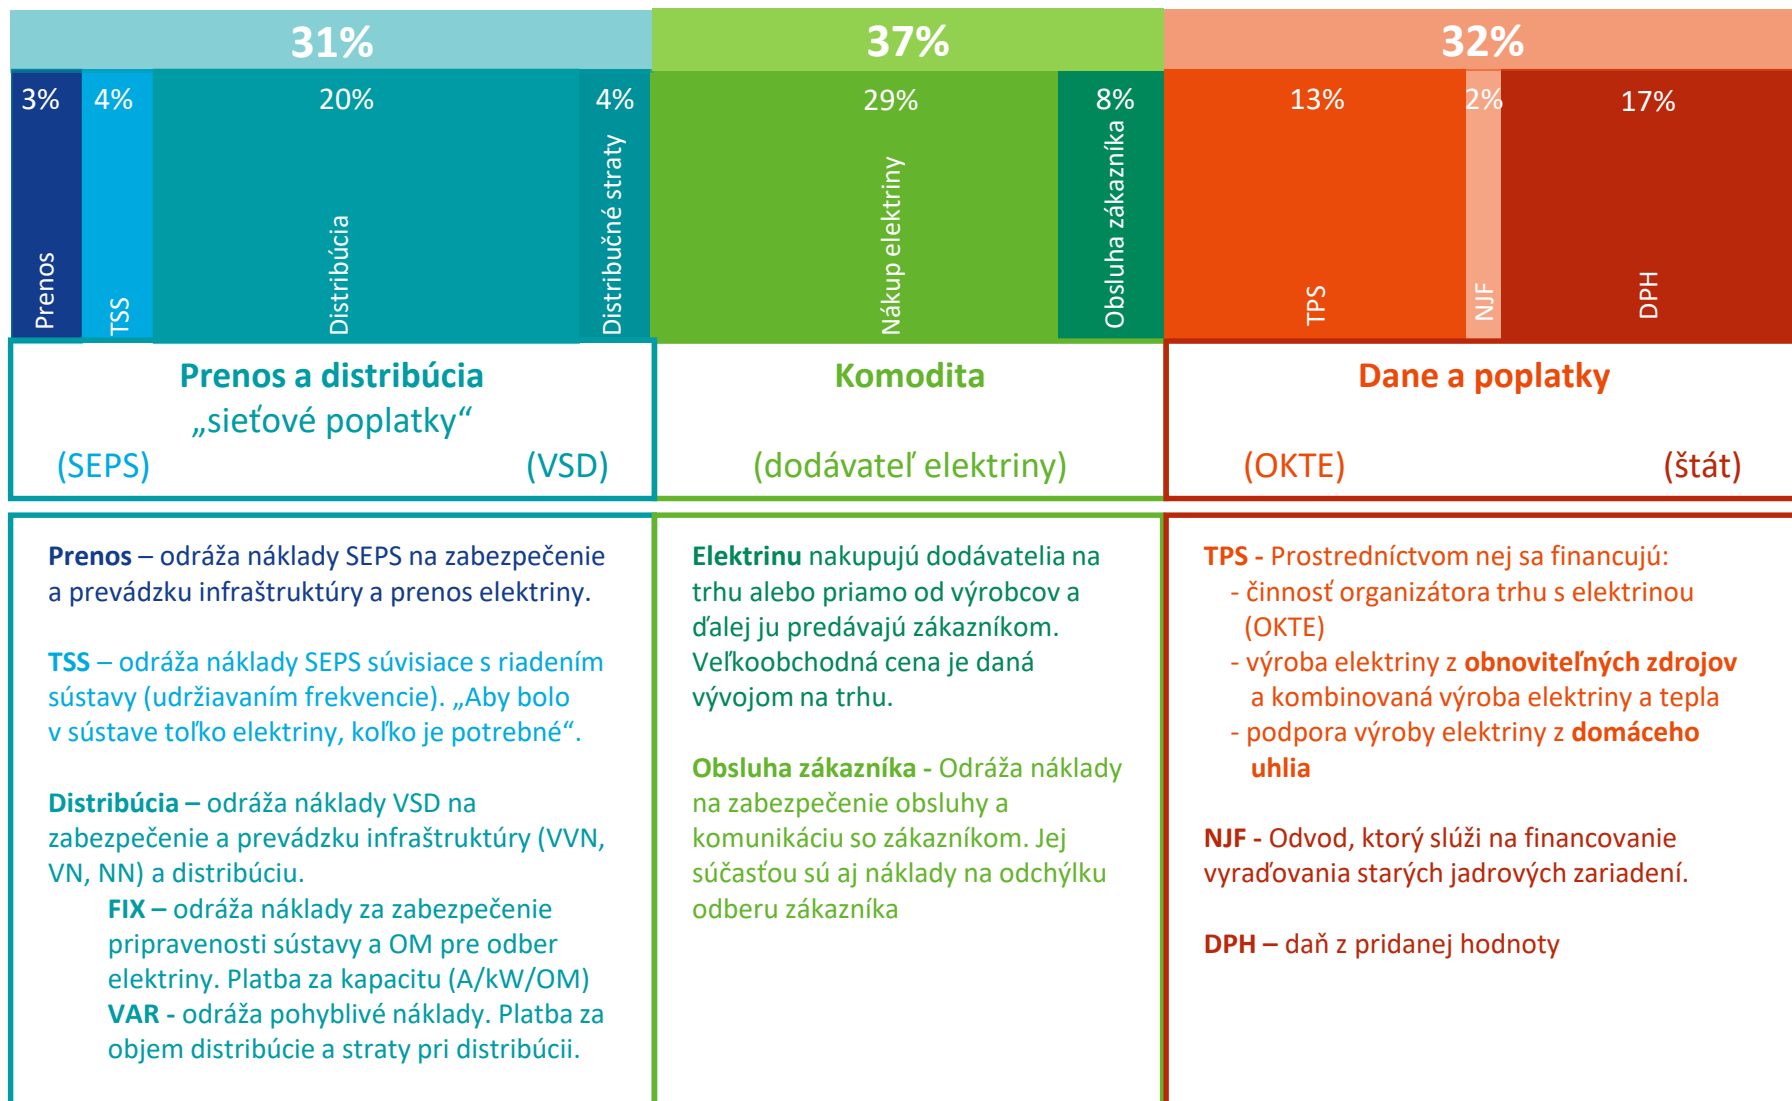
31%

3% Prenos

4% TSS

20% Distribúcia

4% Distribučné straty

37%

29% Nákup elektriny

8% Obsluha zákazníka

32%

13% TPS

2% NJF

17% DPH

Prenos a distribúcia
„sieťové poplatky“
(SEPS) (VSD)

Komodita
(dodávateľ elektriny)

Dane a poplatky
(OKTE) (štát)

Prenos – odráža náklady SEPS na zabezpečenie a prevádzku infraštruktúry a prenos elektriny.

TSS – odráža náklady SEPS súvisiace s riadením sústavy (udržiavaním frekvencie). „Aby bolo v sústave toľko elektriny, koľko je potrebné“.

Distribúcia – odráža náklady VSD na zabezpečenie a prevádzku infraštruktúry (VVN, VN, NN) a distribúciu.
FIX – odráža náklady za zabezpečenie pripravenosti sústavy a OM pre odber elektriny. Platba za kapacitu (A/kW/OM)
VAR - odráža pohyblivé náklady. Platba za objem distribúcie a straty pri distribúcii.

Elektrinu nakupujú dodávatelia na trhu alebo priamo od výrobcov a ďalej ju predávajú zákazníkom. Veľkoobchodná cena je daná vývojom na trhu.

Obsluha zákazníka - Odráža náklady na zabezpečenie obsluhy a komunikáciu so zákazníkom. Jej súčasťou sú aj náklady na odchýlku odberu zákazníka

TPS - Prostredníctvom nej sa financujú:
- činnosť organizátora trhu s elektrinou (OKTE)
- výroba elektriny z obnoviteľných zdrojov a kombinovaná výroba elektriny a tepla
- podpora výroby elektriny z domáceho uhlia

NJF - Odvod, ktorý slúži na financovanie vyraďovania starých jadrových zariadení.

DPH – daň z pridanej hodnoty